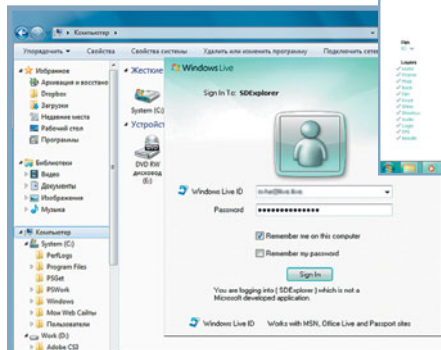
Компьютер

Упорядочить ▾ Свойства Свойства системы Удалить или изменить программу Подключить сете

Избранное
Архивация и восстано
Dropbox
Загрузки
Недавние места
Рабочий стол
Programs

Библиотеки
Видео
Документы
Изображения
Музыка

Компьютер
System (C:)
PerfLogs
Program Files
PSGet
PSWork
Windows
Мои Web Сайты
Пользователи
Work (D:)
Adobe CS3

Жесткие

System (C:)

Устройст

DVD RW дисковод (E:)

Windows Live

Sign In To: SDExplorer

Windows Live ID

Password ●●●●●●●●●●●●●●●

Remember me on this computer

Remember my password

Sign In

You are logging into [ SDExplorer ] which is not a Microsoft developed application

Windows Live ID Works with MSN, Office Live and Passport sites